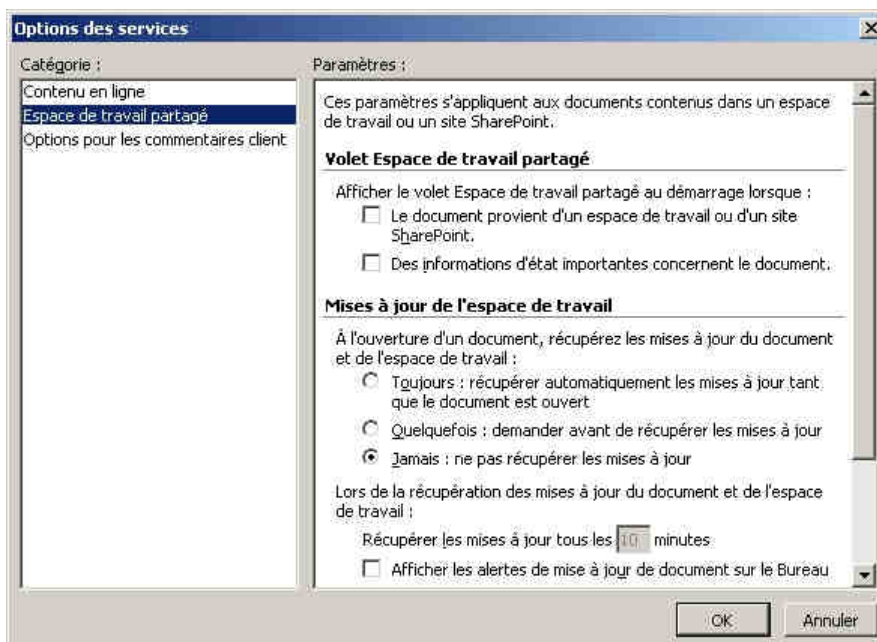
Options des services

Catégorie :

Contenu en ligne
Espace de travail partagé
Options pour les commentaires client

Paramètres :

Ces paramètres s'appliquent aux documents contenus dans un espace de travail ou un site SharePoint.

Volet Espace de travail partagé

Afficher le volet Espace de travail partagé au démarrage lorsque :

Le document provient d'un espace de travail ou d'un site SharePoint.

Des informations d'état importantes concernent le document.

Mises à jour de l'espace de travail

À l'ouverture d'un document, récupérez les mises à jour du document et de l'espace de travail :

Toujours : récupérer automatiquement les mises à jour tant que le document est ouvert

Quelquefois : demander avant de récupérer les mises à jour

Jamais : ne pas récupérer les mises à jour

Lors de la récupération des mises à jour du document et de l'espace de travail :

Récupérer les mises à jour tous les 10 minutes

Afficher les alertes de mise à jour de document sur le Bureau

OK

Annuler